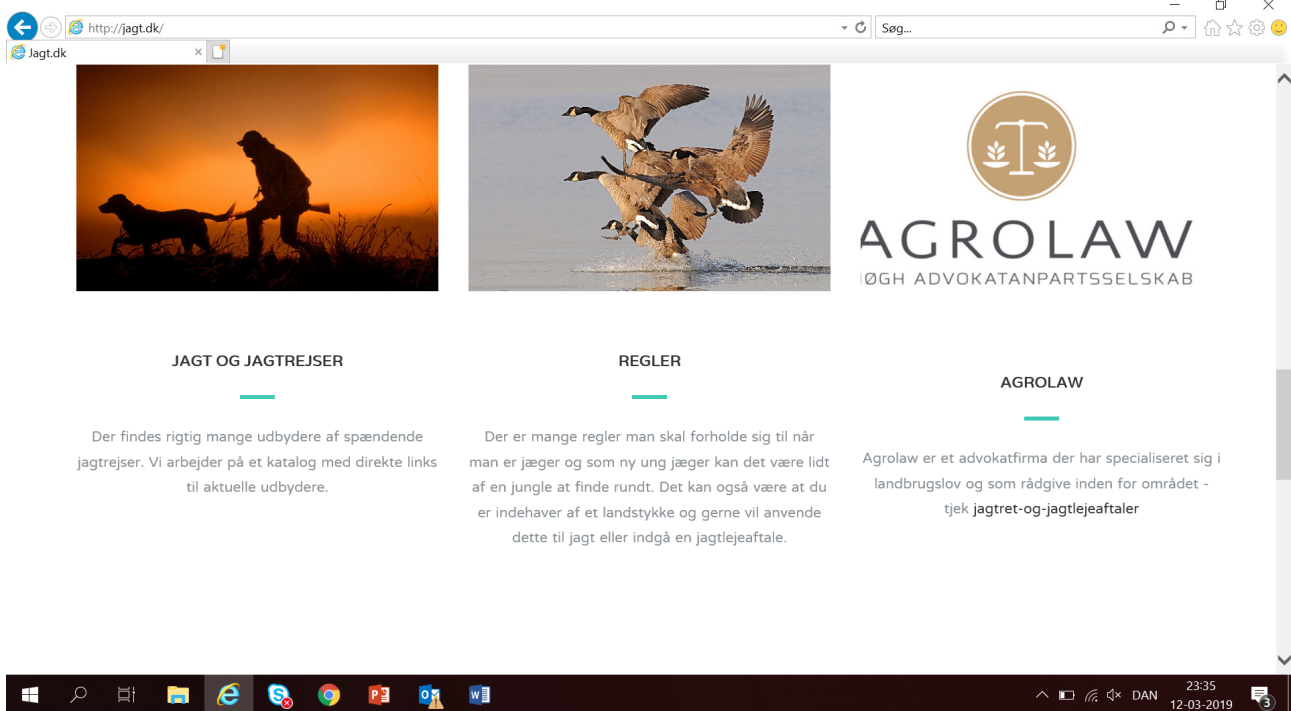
http://jagt.dk/

Søg...

Jagt.dk

AGROLAW
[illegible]ØGH ADVOKATANPARTSSELSKAB

JAGT OG JAGTREJSER

Der findes rigtig mange udbydere af spændende jagtrejser. Vi arbejder på et katalog med direkte links til aktuelle udbydere.

REGLER

Der er mange regler man skal forholde sig til når man er jæger og som ny ung jæger kan det være lidt af en jungle at finde rundt. Det kan også være at du er indehaver af et landstykke og gerne vil anvende dette til jagt eller indgå en jagtlejeaftale.

AGROLAW

Agrolaw er et advokatfirma der har specialiseret sig i landbrugslov og som rådgive inden for området - tjek jagtret-og-jagtlejeaftaler

DAN
23:35
12-03-2019
3